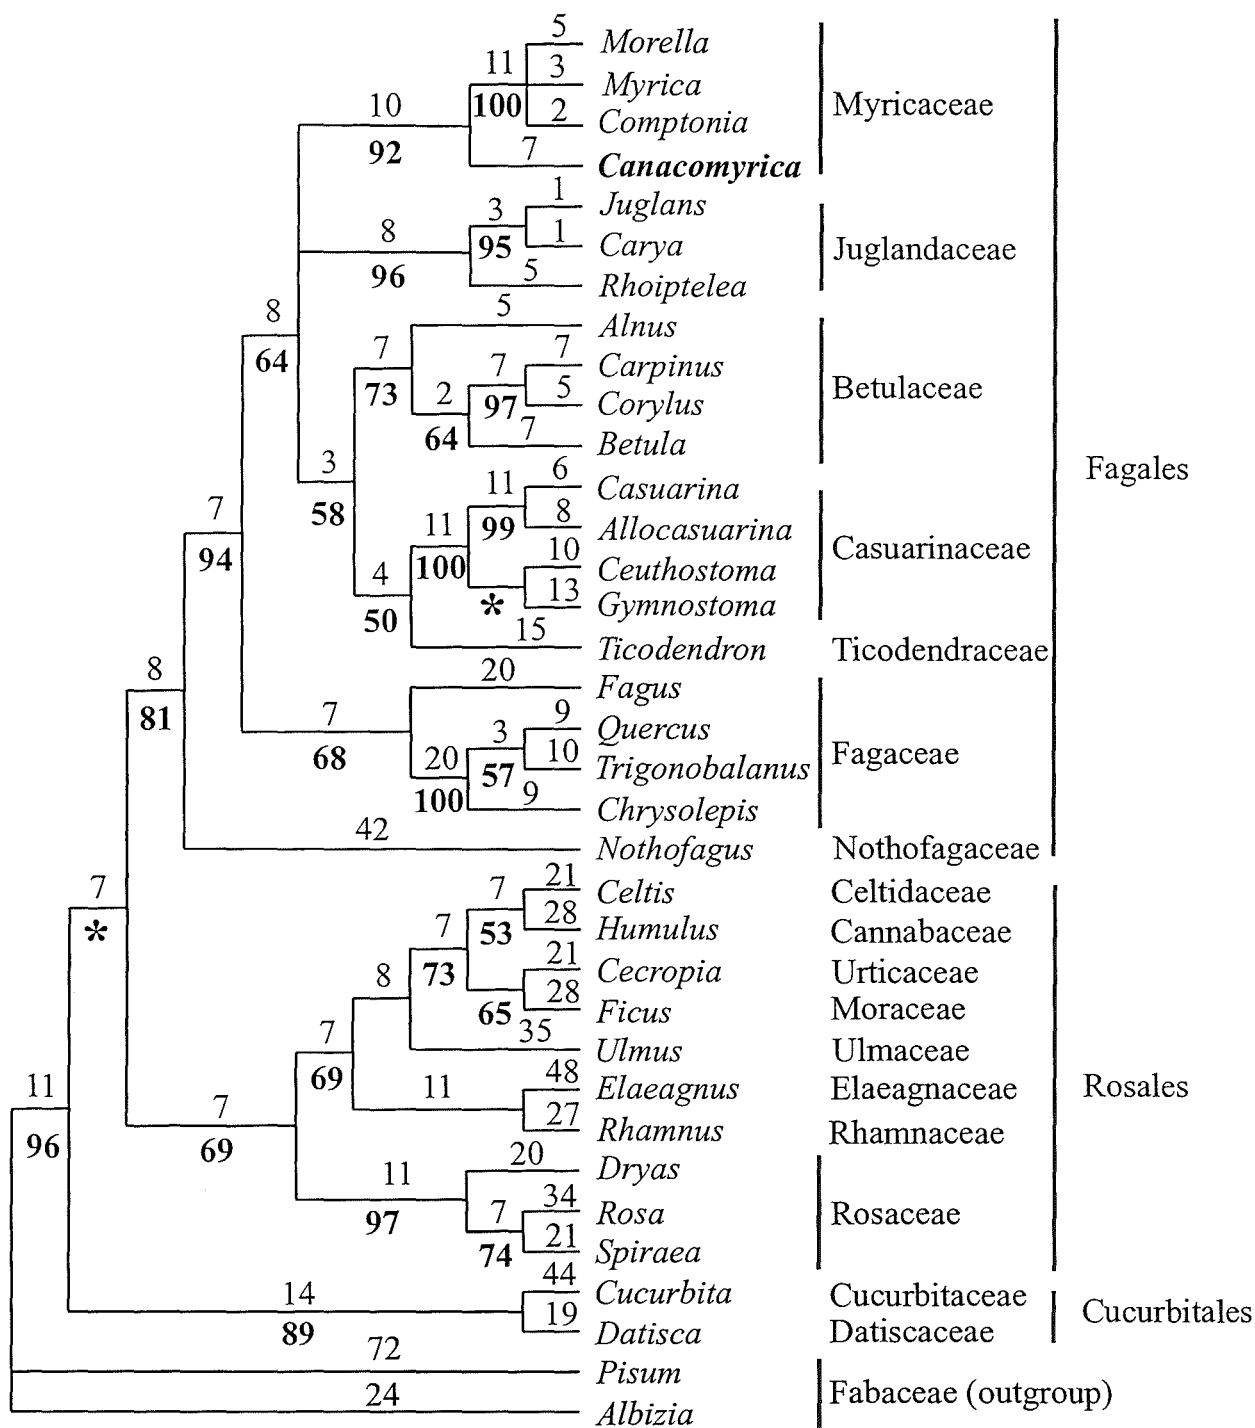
5
Morella
11
3
Myrica
100
2
Comptonia
Myricaceae
10
92
7
Canacomyrica

1
Juglans
3
8
1
Carya
95
Juglandaceae
96
5
Rhoiptelea

8
5
64
Alnus
7
7
7
Carpinus
73
2
97
5
Corylus
Betulaceae
64
7
Betula

3
58
6
Casuarina
11
7
11
99
8
Allocasuarina
Fagales
94
100
10
Ceuthostoma
Casuarinaceae
4
*
13
Gymnostoma
50
15
Ticodendron
Ticodendraceae

8
20
Fagus
81
7
3
9
Quercus
68
20
57
10
Trigonobalanus
Fagaceae
100
9
Chrysolepis
42
Nothofagus
Nothofagaceae

7
21
Celtis
Celtidaceae
*
7
53
28
Humulus
Cannabaceae
7
73
21
Cecropia
Urticaceae
8
65
28
Ficus
Moraceae
7
35
Ulmus
Ulmaceae
69
11
48
Elaeagnus
Elaeagnaceae
Rosales
7
27
Rhamnus
Rhamnaceae
11
69
96
11
20
Dryas
97
7
34
Rosa
Rosaceae
74
21
Spiraea

14
44
Cucurbita
Cucurbitaceae
Cucurbitales
89
19
Datisca
Datiscaceae

72
Pisum
24
Fabaceae (outgroup)
Albizia